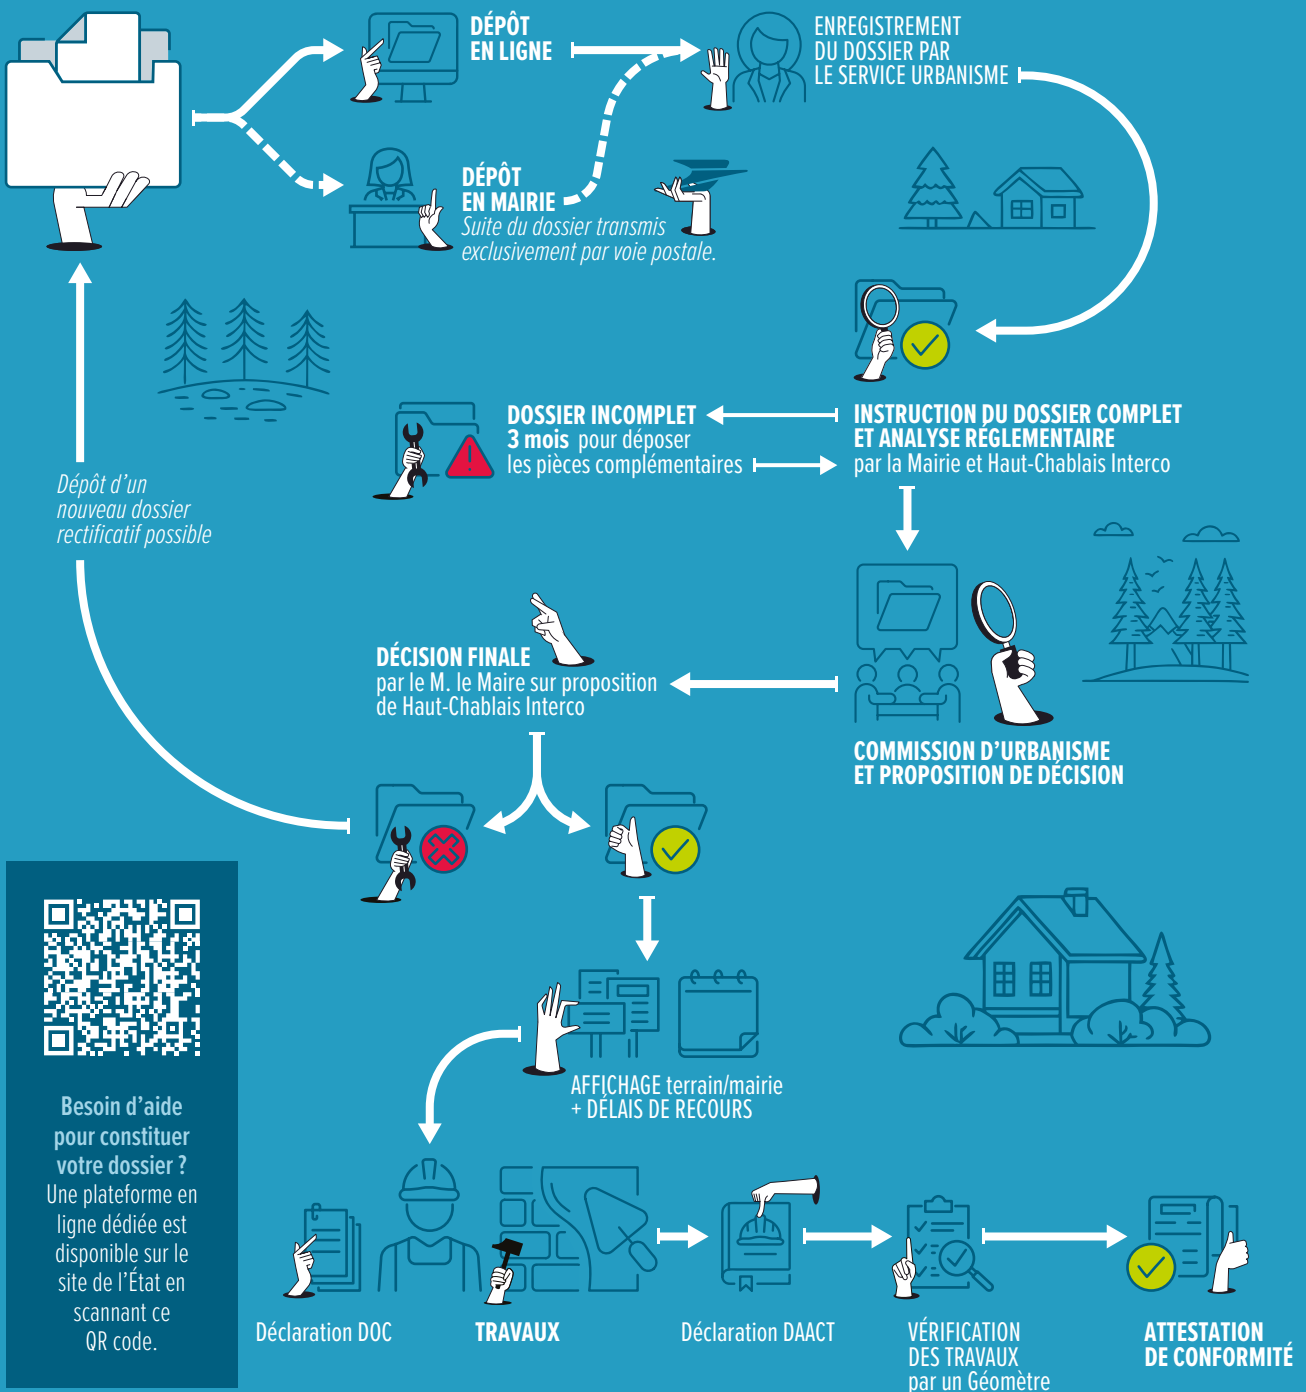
DÉPÔT EN LIGNE

ENREGISTREMENT DU DOSSIER PAR LE SERVICE URBANISME

DÉPÔT EN MAIRIE
Suite du dossier transmis exclusivement par voie postale.

DOSSIER INCOMPLET
3 mois pour déposer les pièces complémentaires

INSTRUCTION DU DOSSIER COMPLET ET ANALYSE RÉGLEMENTAIRE
par la Mairie et Haut-Chablais Interco

Dépôt d'un nouveau dossier rectificatif possible

DÉCISION FINALE
par le M. le Maire sur proposition de Haut-Chablais Interco

COMMISSION D'URBANISME ET PROPOSITION DE DÉCISION

AFFICHAGE terrain/mairie
+ DÉLAIS DE RECOURS

Besoin d'aide pour constituer votre dossier ?
Une plateforme en ligne dédiée est disponible sur le site de l'État en scannant ce QR code.

Déclaration DOC

TRAVAUX

Déclaration DAACT

VÉRIFICATION DES TRAVAUX par un Géomètre

ATTESTATION DE CONFORMITÉ